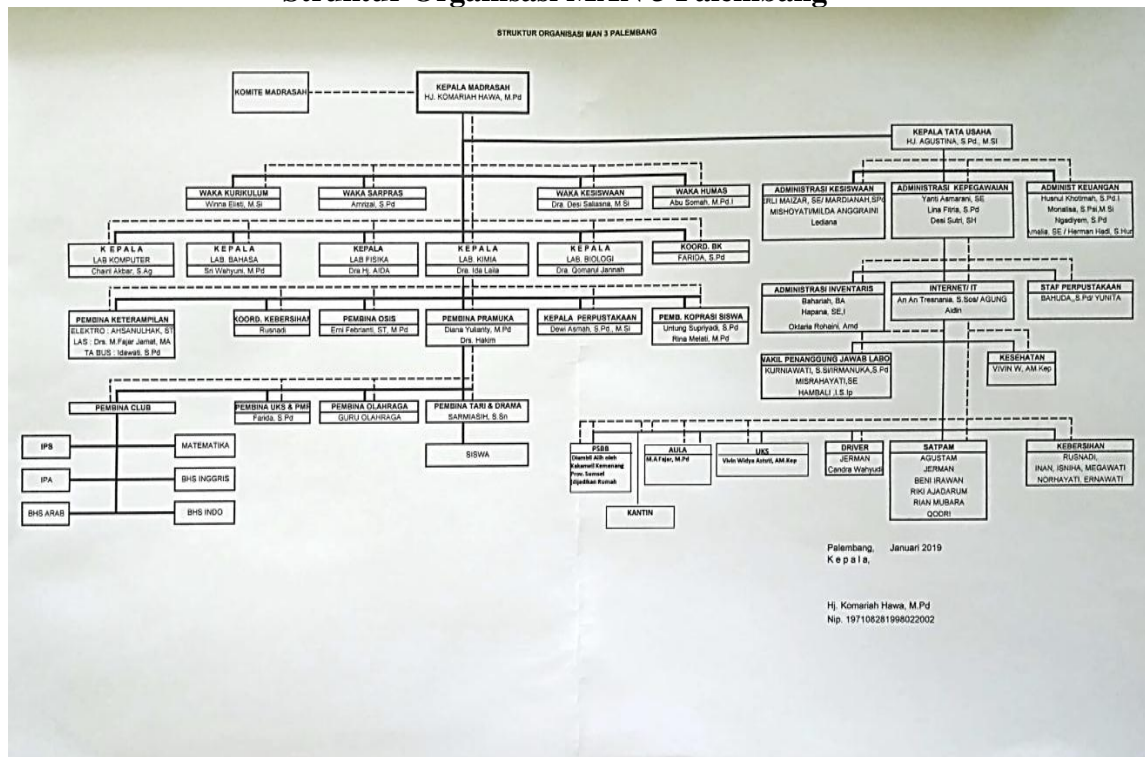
Struktur Organisasi MAN 3 Palembang

STRUKTUR ORGANISASI MAN 3 PALEMBANG

KOMITE MADRASAH

KEPALA MADRASAH
HJ. KOMARIAH HAWA, M.Pd

KEPALA TATA USAHA
HJ. AGUSTINA, S.Pd., M.SI

WAKA KURIKULUM
Winna Elisti, M.Si

WAKA SARPRAS
Amrizal, S.Pd

WAKA KESISWAAN
Dra. Desi Saliasna, M.Si

WAKA HUMAS
Abu Somah, M.Pd.I

ADMINISTRASI KESISWAAN
ERLI MAIZAR, SE/ MARDIANAH,SPd
MISHOYATI/MILDA ANGGRAINI
Lediana

ADMINISTRASI KEPEGAWAIAN
Yanti Asmarani, SE
Lina Fitria, S.Pd
Desi Sutri, SH

ADMINIST KEUANGAN
Husnul Khotimah, S.Pd.I
Monalisa, S.Psi,M.Si
Ngadiyem, S.Pd
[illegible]malia, SE / Herman Hadi, S.Hum

KEPALA
LAB KOMPUTER
Chairil Akbar, S.Ag

KEPALA
LAB. BAHASA
Sri Wahyuni, M.Pd

KEPALA
LAB FISIKA
Dra.Hj. AIDA

KEPALA
LAB. KIMIA
Dra. Ida Laila

KEPALA
LAB. BIOLOGI
Dra. Qomarul Jannah

KOORD. BK
FARIDA, S.Pd

ADMINISTRASI INVENTARIS
Bahariah, BA
Hapana, SE,I
Oktaria Rohaini, Amd

INTERNET/ IT
An An Tresnania, S.Sos/ AGUNG
Aidin

STAF PERPUSTAKAAN
BAHUDA,,S.Pd/ YUNITA

PEMBINA KETERAMPILAN
ELEKTRO : AHSANULHAK, ST
LAS : Drs. M.Fajar Jamal, MA
TA BUS : Idewati, S.Pd

KOORD. KEBERSIHAN
Rusnadi

PEMBINA OSIS
Emi Febrianti, ST, M.Pd

PEMBINA PRAMUKA
Diana Yulianty, M.Pd
Drs. Hakim

KEPALA PERPUSTAKAAN
Dewi Asmah, S.Pd., M.Si

PEMB. KOPRASI SISWA
Untung Supriyadi, S.Pd
Rina Melati, M.Pd

WAKIL PENANGGUNG JAWAB LABO
KURNIAWATI, S.Si/IRMANUKA,S.Pd
MISRAHAYATI,SE
HAMBALI ,I.S.Ip

KESEHATAN
VIVIN W, AM.Kep

PEMBINA CLUB

PEMBINA UKS & PMR
Farida, S.Pd

PEMBINA OLAHRAGA
GURU OLAHRAGA

PEMBINA TARI & DRAMA
SARMIASIH, S.Sn

SISWA

IPS
MATEMATIKA
IPA
BHS INGGRIS
BHS ARAB
BHS INDO

PSBB
Diambil Alih oleh Kakanwil Kemenag Prov. Sumsel Dijadikan Rumah

AULA
M.A Fajar, M.Pd

UKS
Vivin Widya Astuti, AM.Kep

DRIVER
JERMAN
Candra Wahyudi

SATPAM
AGUSTAM
JERMAN
BENI IRAWAN
RIKI AJADARUM
RIAN MUBARA
QODRI

KEBERSIHAN
RUSNADI,
INAN, ISNIHA, MEGAWATI
NORHAYATI, ERNAWATI

KANTIN

Palembang, Januari 2019
K e p a l a,

Hj. Komariah Hawa, M.Pd
Nip. 197108281998022002